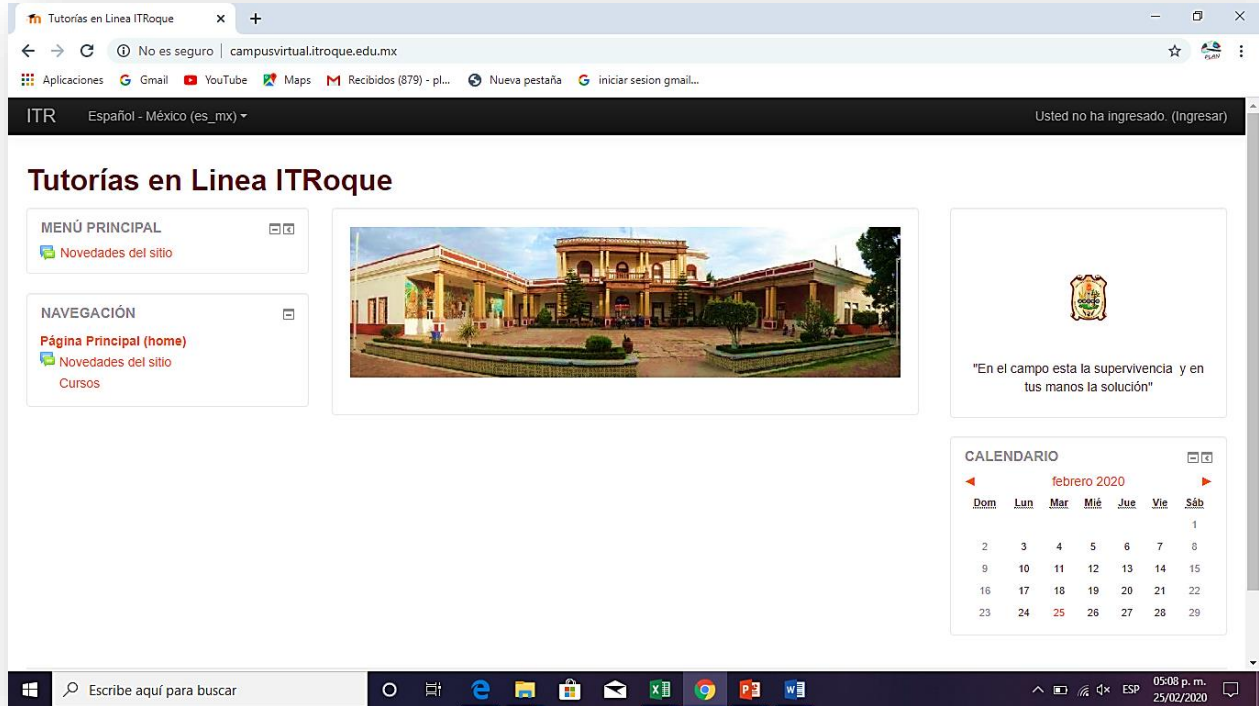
Tutorías en Linea ITRoque
No es seguro | campusvirtual.itroque.edu.mx
Aplicaciones Gmail YouTube Maps Recibidos (879) - pl... Nueva pestaña iniciar sesion gmail...

ITR Español - México (es_mx) Usted no ha ingresado. (Ingresar)

Tutorías en Linea ITRoque

MENÚ PRINCIPAL
Novedades del sitio

NAVEGACIÓN
Página Principal (home)
Novedades del sitio
Cursos

"En el campo esta la supervivencia y en tus manos la solución"

CALENDARIO
febrero 2020

| Dom | Lun | Mar | Mié | Jue | Vie | Sáb |
|---|---|---|---|---|---|---|
| | | | | | | 1 |
| 2 | 3 | 4 | 5 | 6 | 7 | 8 |
| 9 | 10 | 11 | 12 | 13 | 14 | 15 |
| 16 | 17 | 18 | 19 | 20 | 21 | 22 |
| 23 | 24 | 25 | 26 | 27 | 28 | 29 |

Escribe aquí para buscar
ESP 05:08 p. m. 25/02/2020